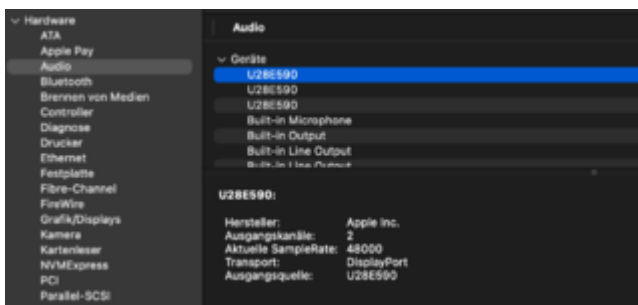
Hardware
ATA
Apple Pay
Audio
Bluetooth
Brennen von Medien
Controller
Diagnose
Drucker
Ethernet
Festplatte
Fibre-Channel
FireWire
Grafik/Displays
Kamera
Kartenleser
NVMExpress
PCI
Parallel-SCSI

Audio

Geräte
U28E590
U28E590
U28E590
Built-in Microphone
Built-in Output
Built-in Line Output
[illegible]

U28E590:

Hersteller: Apple Inc.
Ausgangskanäle: 2
Aktuelle SampleRate: 48000
Transport: DisplayPort
Ausgangsquelle: U28E590